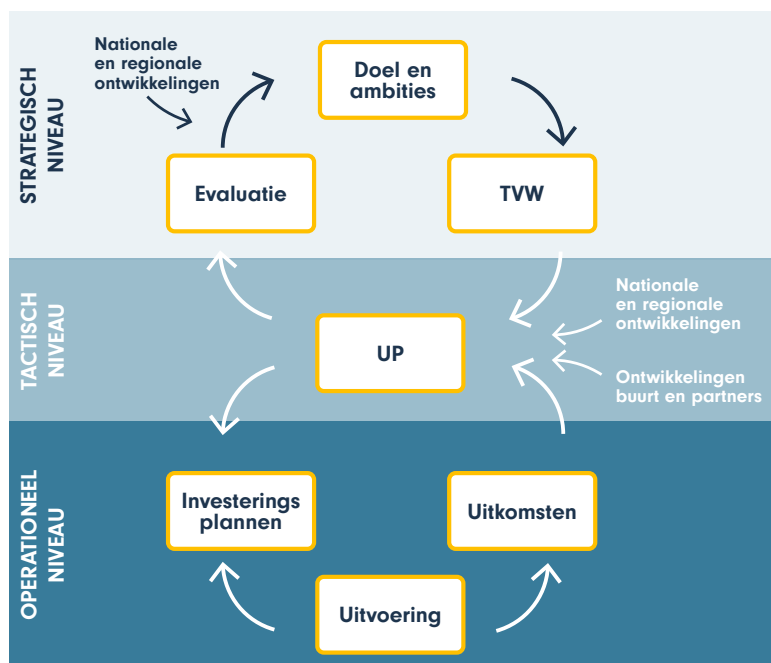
STRATEGISCH NIVEAU

Nationale en regionale ontwikkelingen

Doel en ambities

Evaluatie

TVW

TACTISCH NIVEAU

UP

Nationale en regionale ontwikkelingen

Ontwikkelingen buurt en partners

OPERATIONEEL NIVEAU

Investerings plannen

Uitkomsten

Uitvoering